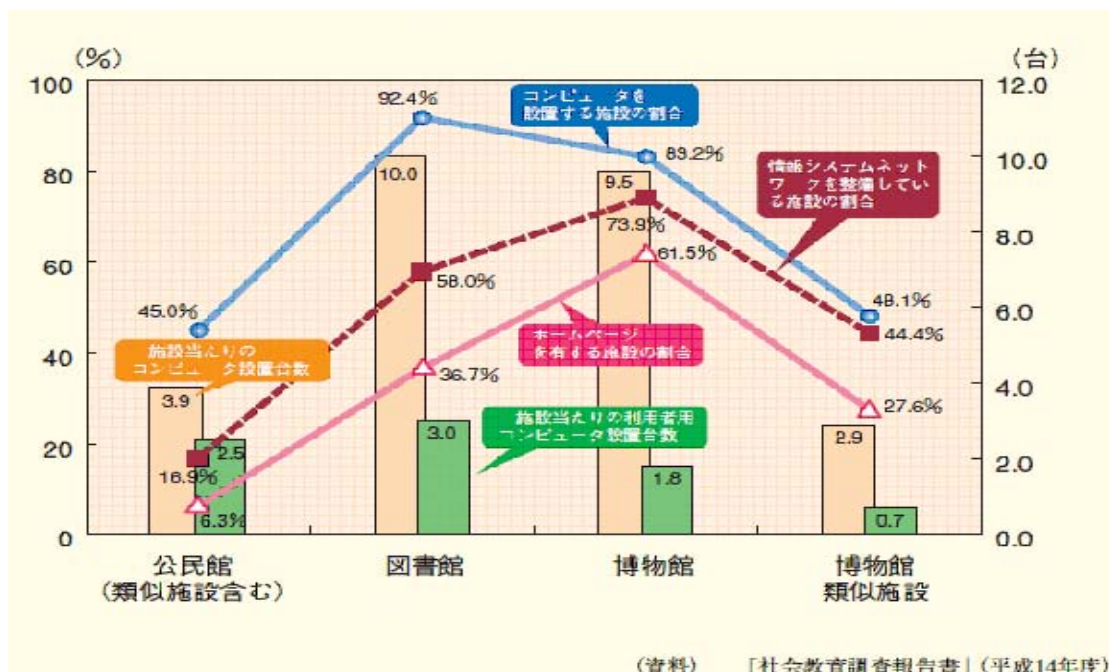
(%)
(台)
100
80
60
40
20
0
12.0
10.0
8.0
6.0
4.0
2.0
0.0

コンピュータを設置する施設の割合
情報システムネットワークを整備している施設の割合
ホームページを有する施設の割合
施設当たりのコンピュータ設置台数
施設当たりの利用者用コンピュータ設置台数

92.4%
89.2%
45.0%
48.1%
73.9%
58.0%
44.4%
61.5%
36.7%
27.6%
16.9%
6.3%
3.9
2.5
10.0
3.0
9.5
1.8
2.9
0.7

公民館
(類似施設含む)
図書館
博物館
博物館
類似施設

(資料) 「社会教育調査報告書」(平成14年度)